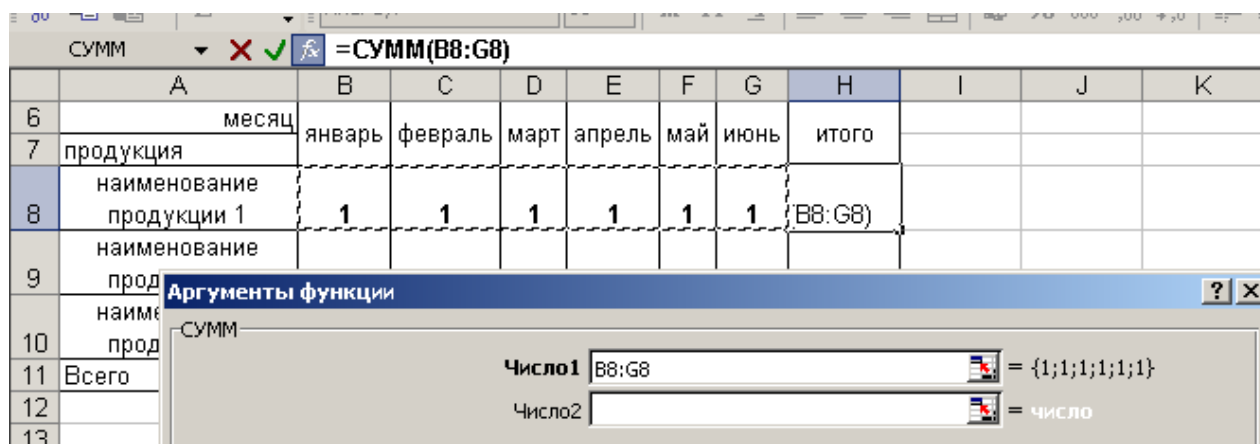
СУММ
=СУММ(B8:G8)

| | A | B | C | D | E | F | G | H | I | J | K |
|---|---|---|---|---|---|---|---|---|---|---|---|
| 6 | месяц | январь | февраль | март | апрель | май | июнь | итого | | | |
| 7 | продукция | | | | | | | | | | |
| 8 | наименование продукции 1 | 1 | 1 | 1 | 1 | 1 | 1 | B8:G8) | | | |
| 9 | наименование прод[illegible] | | | | | | | | | | |
| 10 | наиме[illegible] прод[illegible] | | | | | | | | | | |
| 11 | Всего | | | | | | | | | | |
| 12 | | | | | | | | | | | |
| 13 | | | | | | | | | | | |

Аргументы функции
? X
СУММ
Число1 B8:G8 = {1;1;1;1;1;1}
Число2 = число